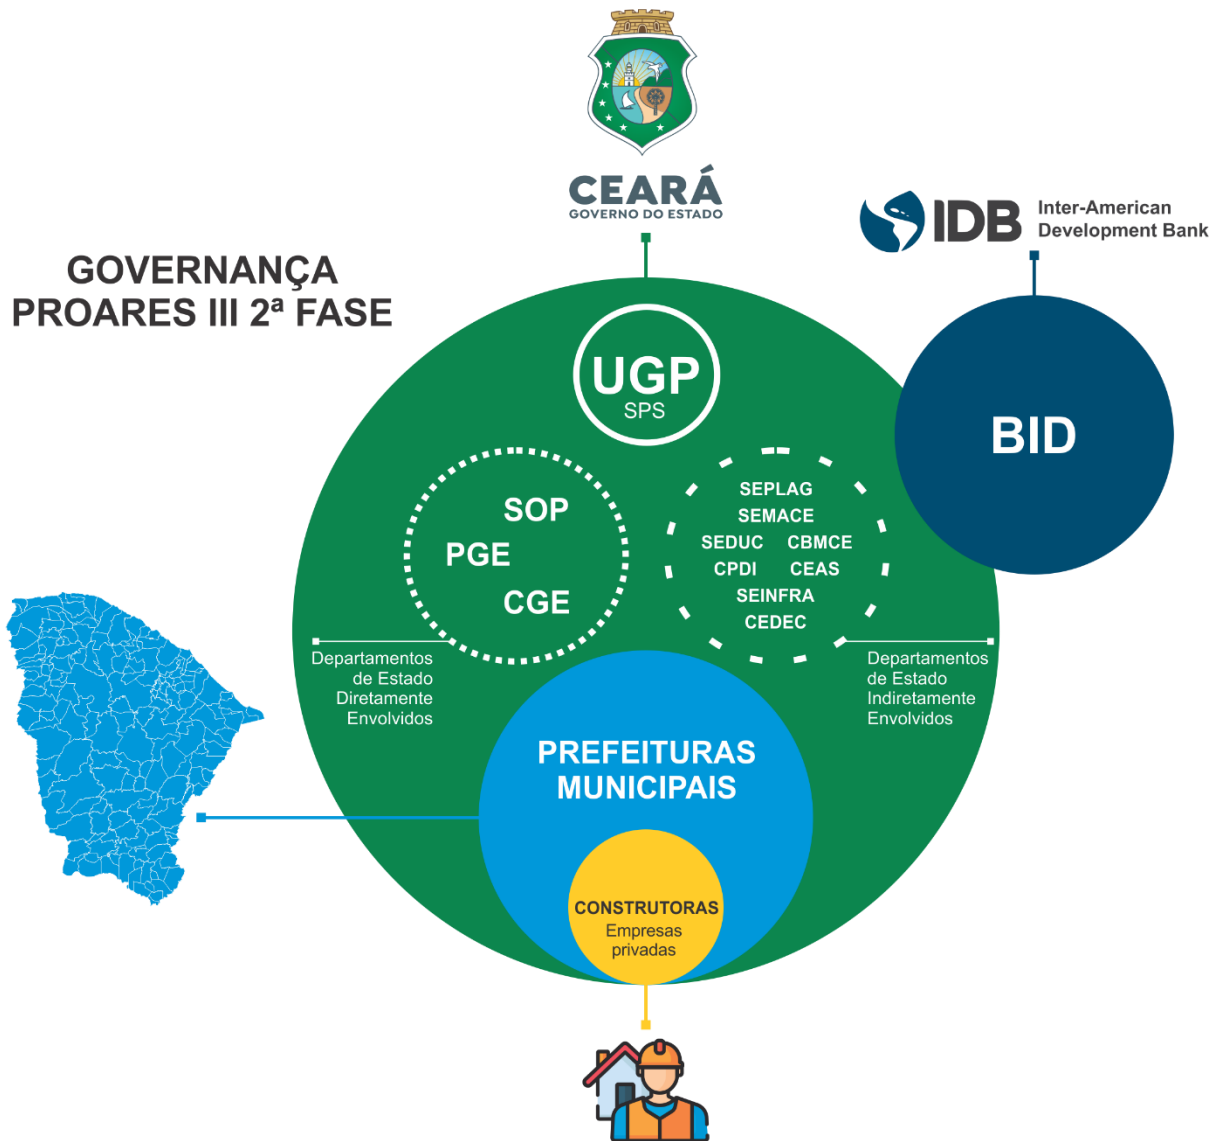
CEARÁ
GOVERNO DO ESTADO

IDB Inter-American Development Bank

GOVERNANÇA
PROARES III 2ª FASE

UGP
SPS

BID

SOP
PGE
CGE

SEPLAG
SEMACE
SEDUC CBMCE
CPDI CEAS
SEINFRA
CEDEC

Departamentos de Estado Diretamente Envolvidos

Departamentos de Estado Indiretamente Envolvidos

PREFEITURAS MUNICIPAIS

CONSTRUTORAS
Empresas privadas